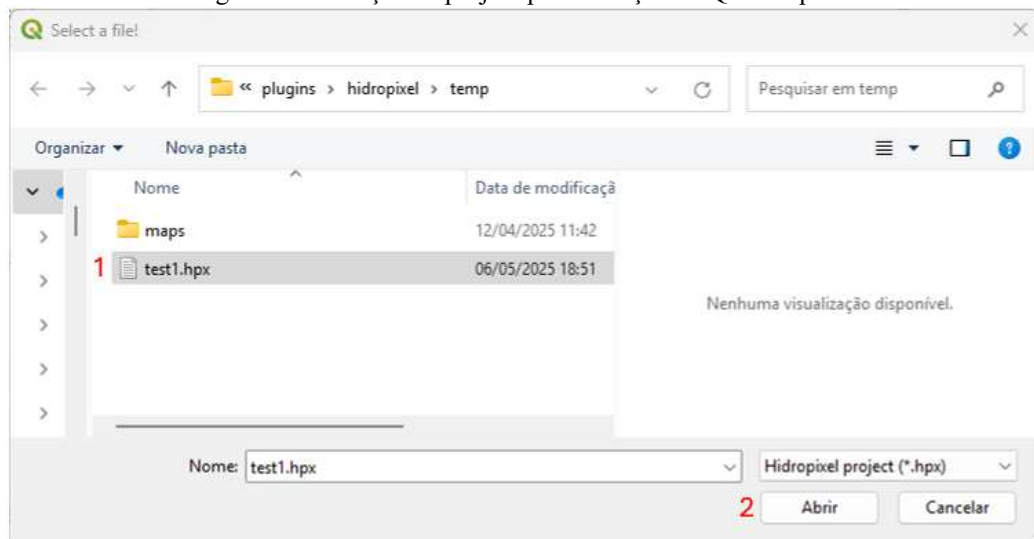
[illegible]

Select a file!

« plugins › hidropixel › temp

Pesquisar em temp

Organizar ▾ Nova pasta

| Nome | Data de modificaçã |
|---|---|
| maps | 12/04/2025 11:42 |
| test1.hpx | 06/05/2025 18:51 |

1

Nenhuma visualização disponível.

Nome: test1.hpx

Hidropixel project (*.hpx)

2 Abrir Cancelar